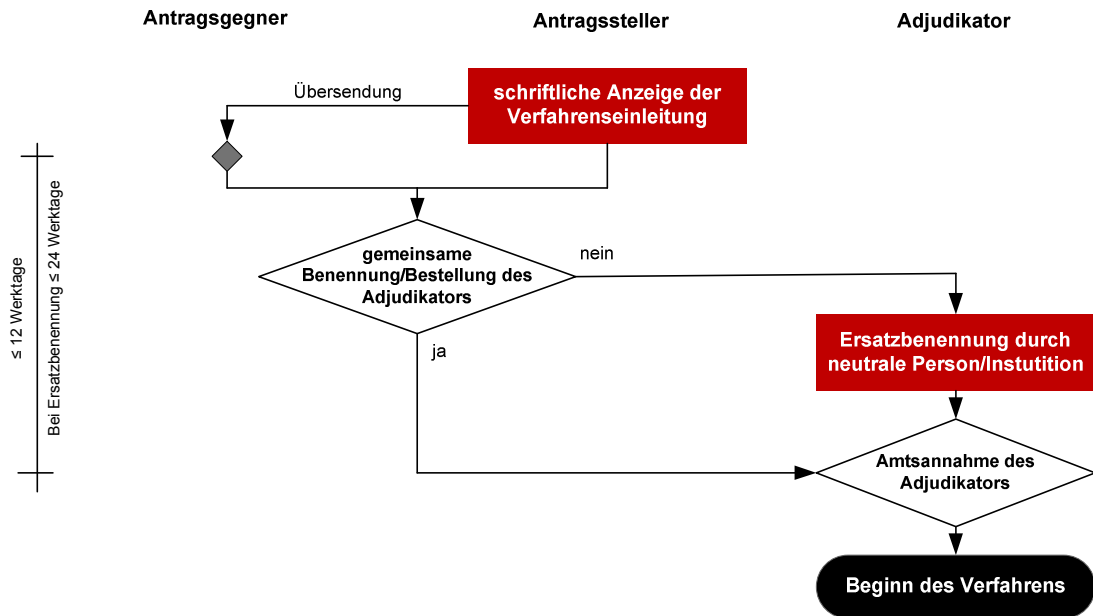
Antragsgegner

Antragssteller

Adjudikator

Übersendung

schriftliche Anzeige der Verfahrenseinleitung

≤ 12 Werktage

Bei Ersatzbenennung ≤ 24 Werktage

gemeinsame Benennung/Bestellung des Adjudikators

nein

ja

Ersatzbenennung durch neutrale Person/Instutition

Amtsannahme des Adjudikators

Beginn des Verfahrens